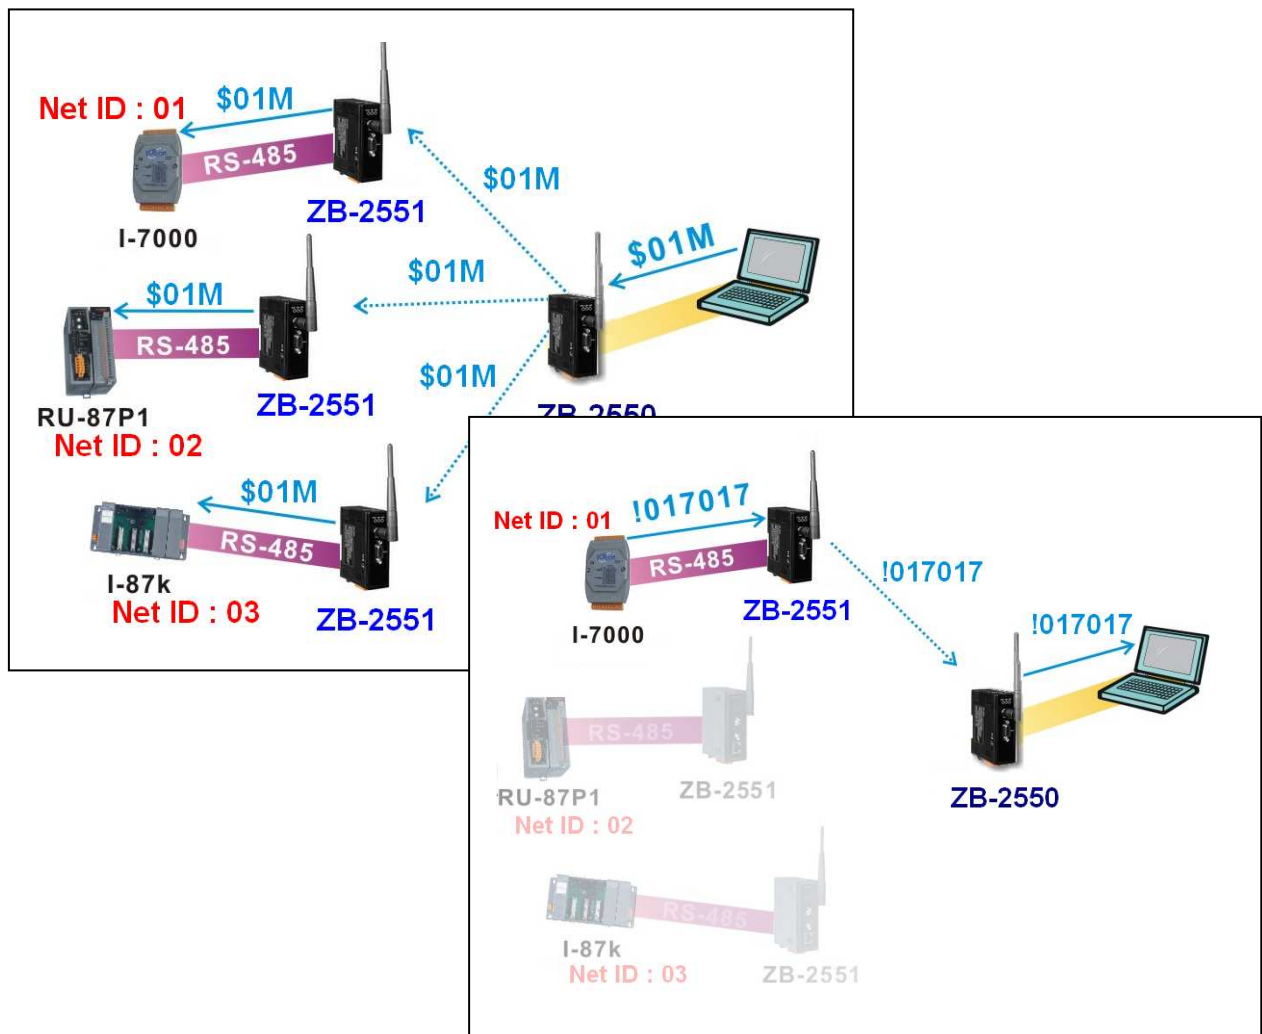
Net ID : 01
$01M
RS-485
ZB-2551
I-7000
$01M
$01M
$01M
$01M
RS-485
RU-87P1
ZB-2551
Net ID : 02
$01M
ZB-2550
$01M
RS-485
I-87k
Net ID : 03
ZB-2551

Net ID : 01
!017017
RS-485
ZB-2551
I-7000
!017017
!017017
RS-485
ZB-2551
RU-87P1
Net ID : 02
ZB-2550
RS-485
I-87k
Net ID : 03
ZB-2551